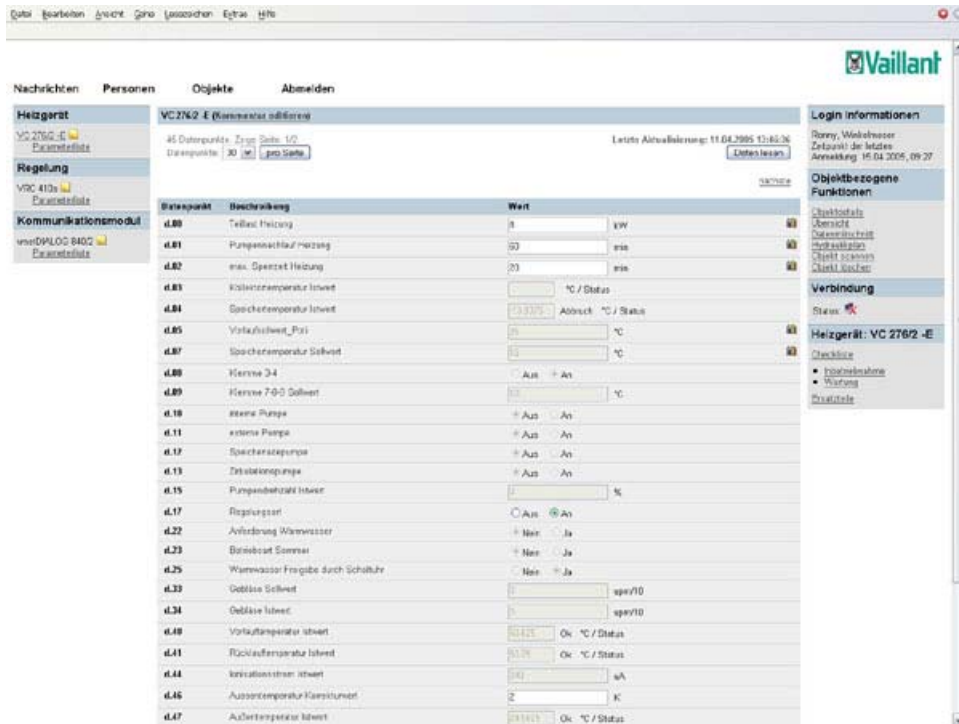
Datei Bearbeiten Ansicht Gehe Lesezeichen Extras Hilfe

Vaillant

Nachrichten Personen Objekte Abmelden

Heizgerät
VC 276/2 -E
Parameterliste
Regelung
VRC 410s
Parameterliste
Kommunikationsmodul
vrnetDIALOG 840/2
Parameterliste

VC 276/2 -E (Kommentar editieren)

45 Datenpunkte. Zeige Seite: 1/2
Datenpunkte: 30 pro Seite

Letzte Aktualisierung: 11.04.2005 13:46:36
Daten lesen

nächste

| Datenpunkt | Beschreibung | Wert | |
|---|---|---|---|
| d.00 | Teillast Heizung | 8 | kW |
| d.01 | Pumpennachlauf Heizung | 60 | min |
| d.02 | max. Sperrzeit Heizung | 20 | min |
| d.03 | Kaltwassertemperatur Istwert | | °C / Status |
| d.04 | Speichertemperatur Istwert | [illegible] | Abbruch °C / Status |
| d.05 | Vorlaufsollwert_Pzri | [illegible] | °C |
| d.07 | Speichertemperatur Sollwert | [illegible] | °C |
| d.08 | Klemme 3-4 | Aus An | |
| d.09 | Klemme 7-8-9 Sollwert | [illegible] | °C |
| d.10 | interne Pumpe | Aus An | |
| d.11 | externe Pumpe | Aus An | |
| d.12 | Speicherladepumpe | Aus An | |
| d.13 | Zirkulationspumpe | Aus An | |
| d.15 | Pumpendrehzahl Istwert | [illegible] | % |
| d.17 | Regelungsart | Aus An | |
| d.22 | Anforderung Warmwasser | Nein Ja | |
| d.23 | Betriebsart Sommer | Nein Ja | |
| d.25 | Warmwasser Freigabe durch Schaltuhr | Nein Ja | |
| d.33 | Gebläse Sollwert | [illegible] | upm/10 |
| d.34 | Gebläse Istwert | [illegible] | upm/10 |
| d.40 | Vorlauftemperatur Istwert | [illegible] | Ok °C / Status |
| d.41 | Rücklauftemperatur Istwert | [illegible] | Ok °C / Status |
| d.44 | Ionisationsstrom Istwert | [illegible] | uA |
| d.46 | Aussentemperatur Korrekturwert | 2 | K |
| d.47 | Außentemperatur Istwert | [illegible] | Ok °C / Status |

Login Informationen
Ronny, Winkelmaier
Zeitpunkt der letzten Anmeldung: 15.04.2005, 09:27

Objektbezogene Funktionen
Objektdetails
Übersicht
Datenmitschnitt
Hydraulikplan
Objekt scannen
Objekt löschen

Verbindung
Status:

Heizgerät: VC 276/2 -E
Checkliste
• Inbetriebnahme
• Wartung
Ersatzteile